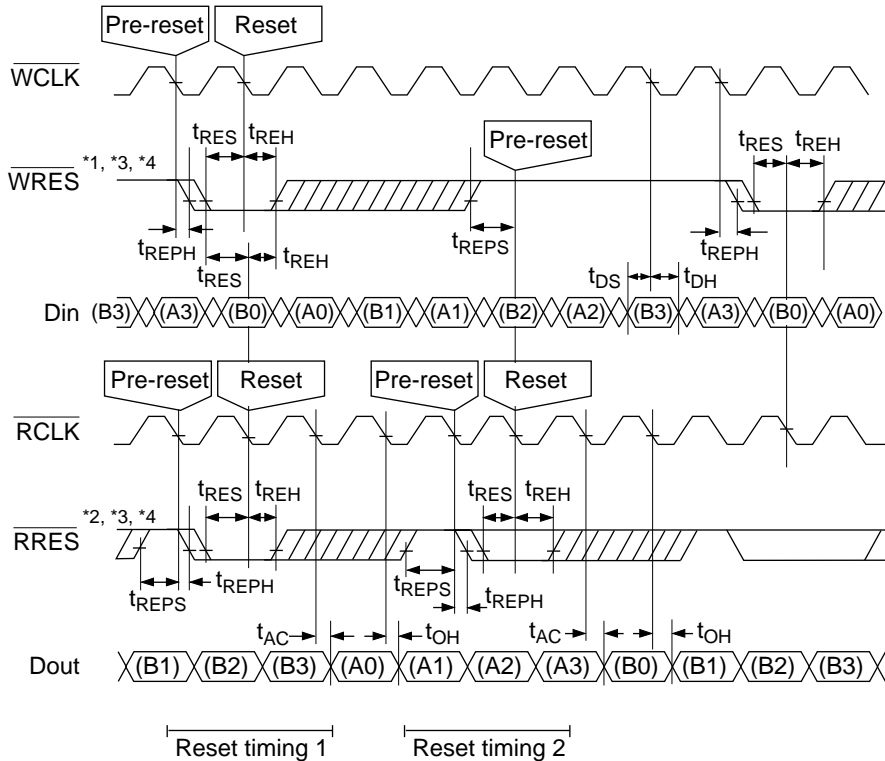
Pre-reset Reset

$\overline{WCLK}$

$t_{RES}$ $t_{REH}$

Pre-reset

$t_{RES}$ $t_{REH}$

$\overline{WRES}$ *1, *3, *4

$t_{REPH}$

$t_{RES}$ $t_{REH}$

$t_{REPS}$

$t_{DS}$ $t_{DH}$

$t_{REPH}$

Din (B3) (A3) (B0) (A0) (B1) (A1) (B2) (A2) (B3) (A3) (B0) (A0)

Pre-reset Reset Pre-reset Reset

$\overline{RCLK}$

$t_{RES}$ $t_{REH}$

$t_{RES}$ $t_{REH}$

$\overline{RRES}$ *2, *3, *4

$t_{REPS}$

$t_{REPH}$

$t_{REPS}$

$t_{REPH}$

$t_{AC}$ $t_{OH}$ $t_{AC}$ $t_{OH}$

Dout (B1) (B2) (B3) (A0) (A1) (A2) (A3) (B0) (B1) (B2) (B3)

Reset timing 1 Reset timing 2